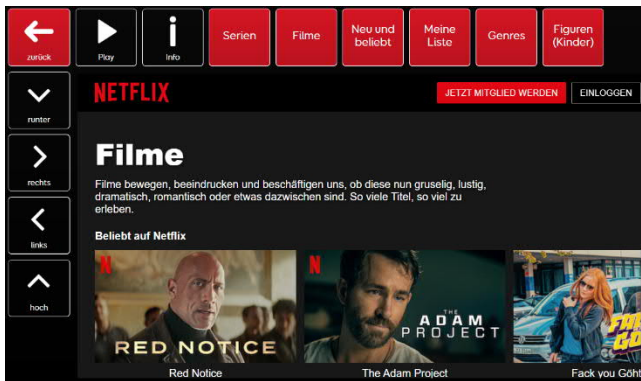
zurück

Play

Info

Serien

Filme

Neu und beliebt

Meine Liste

Genres

Figuren (Kinder)

runter

rechts

links

hoch

NETFLIX

JETZT MITGLIED WERDEN

EINLOGGEN

Filme

Filme bewegen, beeindrucken und beschäftigen uns, ob diese nun gruselig, lustig, dramatisch, romantisch oder etwas dazwischen sind. So viele Titel, so viel zu erleben.

Beliebt auf Netflix

N
RED NOTICE
Red Notice

N
THE ADAM PROJECT
The Adam Project

Fack you Göht